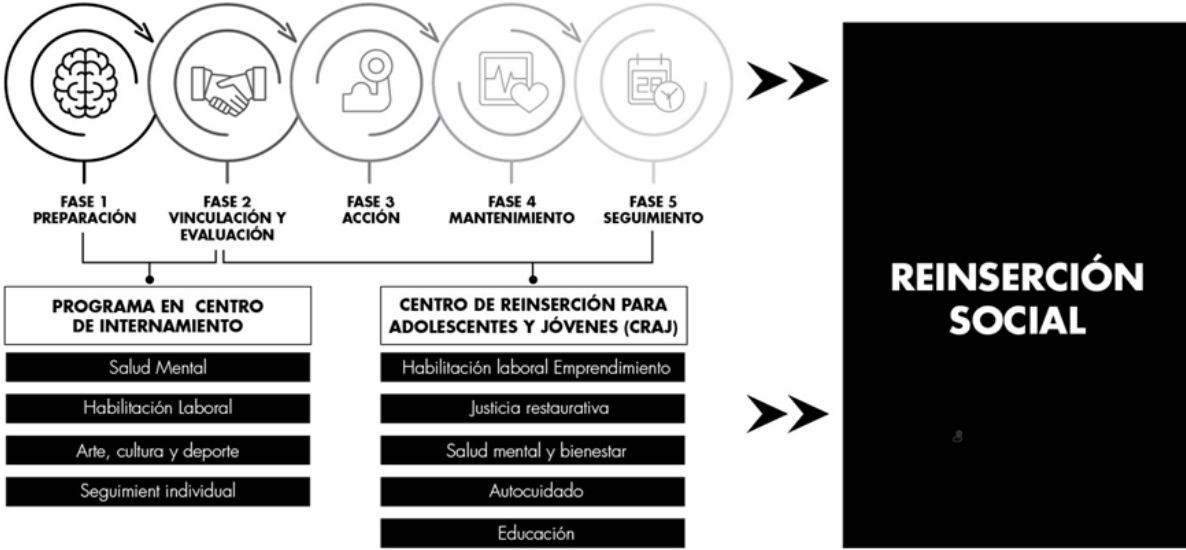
FASE 1
PREPARACIÓN

FASE 2
VINCULACIÓN Y EVALUACIÓN

FASE 3
ACCIÓN

FASE 4
MANTENIMIENTO

FASE 5
SEGUIMIENTO

PROGRAMA EN CENTRO DE INTERNAMIENTO

Salud Mental

Habilitación Laboral

Arte, cultura y deporte

Seguimient individual

CENTRO DE REINSERCIÓN PARA ADOLESCENTES Y JÓVENES (CRAJ)

Habilitación laboral Emprendimiento

Justicia restaurativa

Salud mental y bienestar

Autocuidado

Educación

REINSERCIÓN SOCIAL